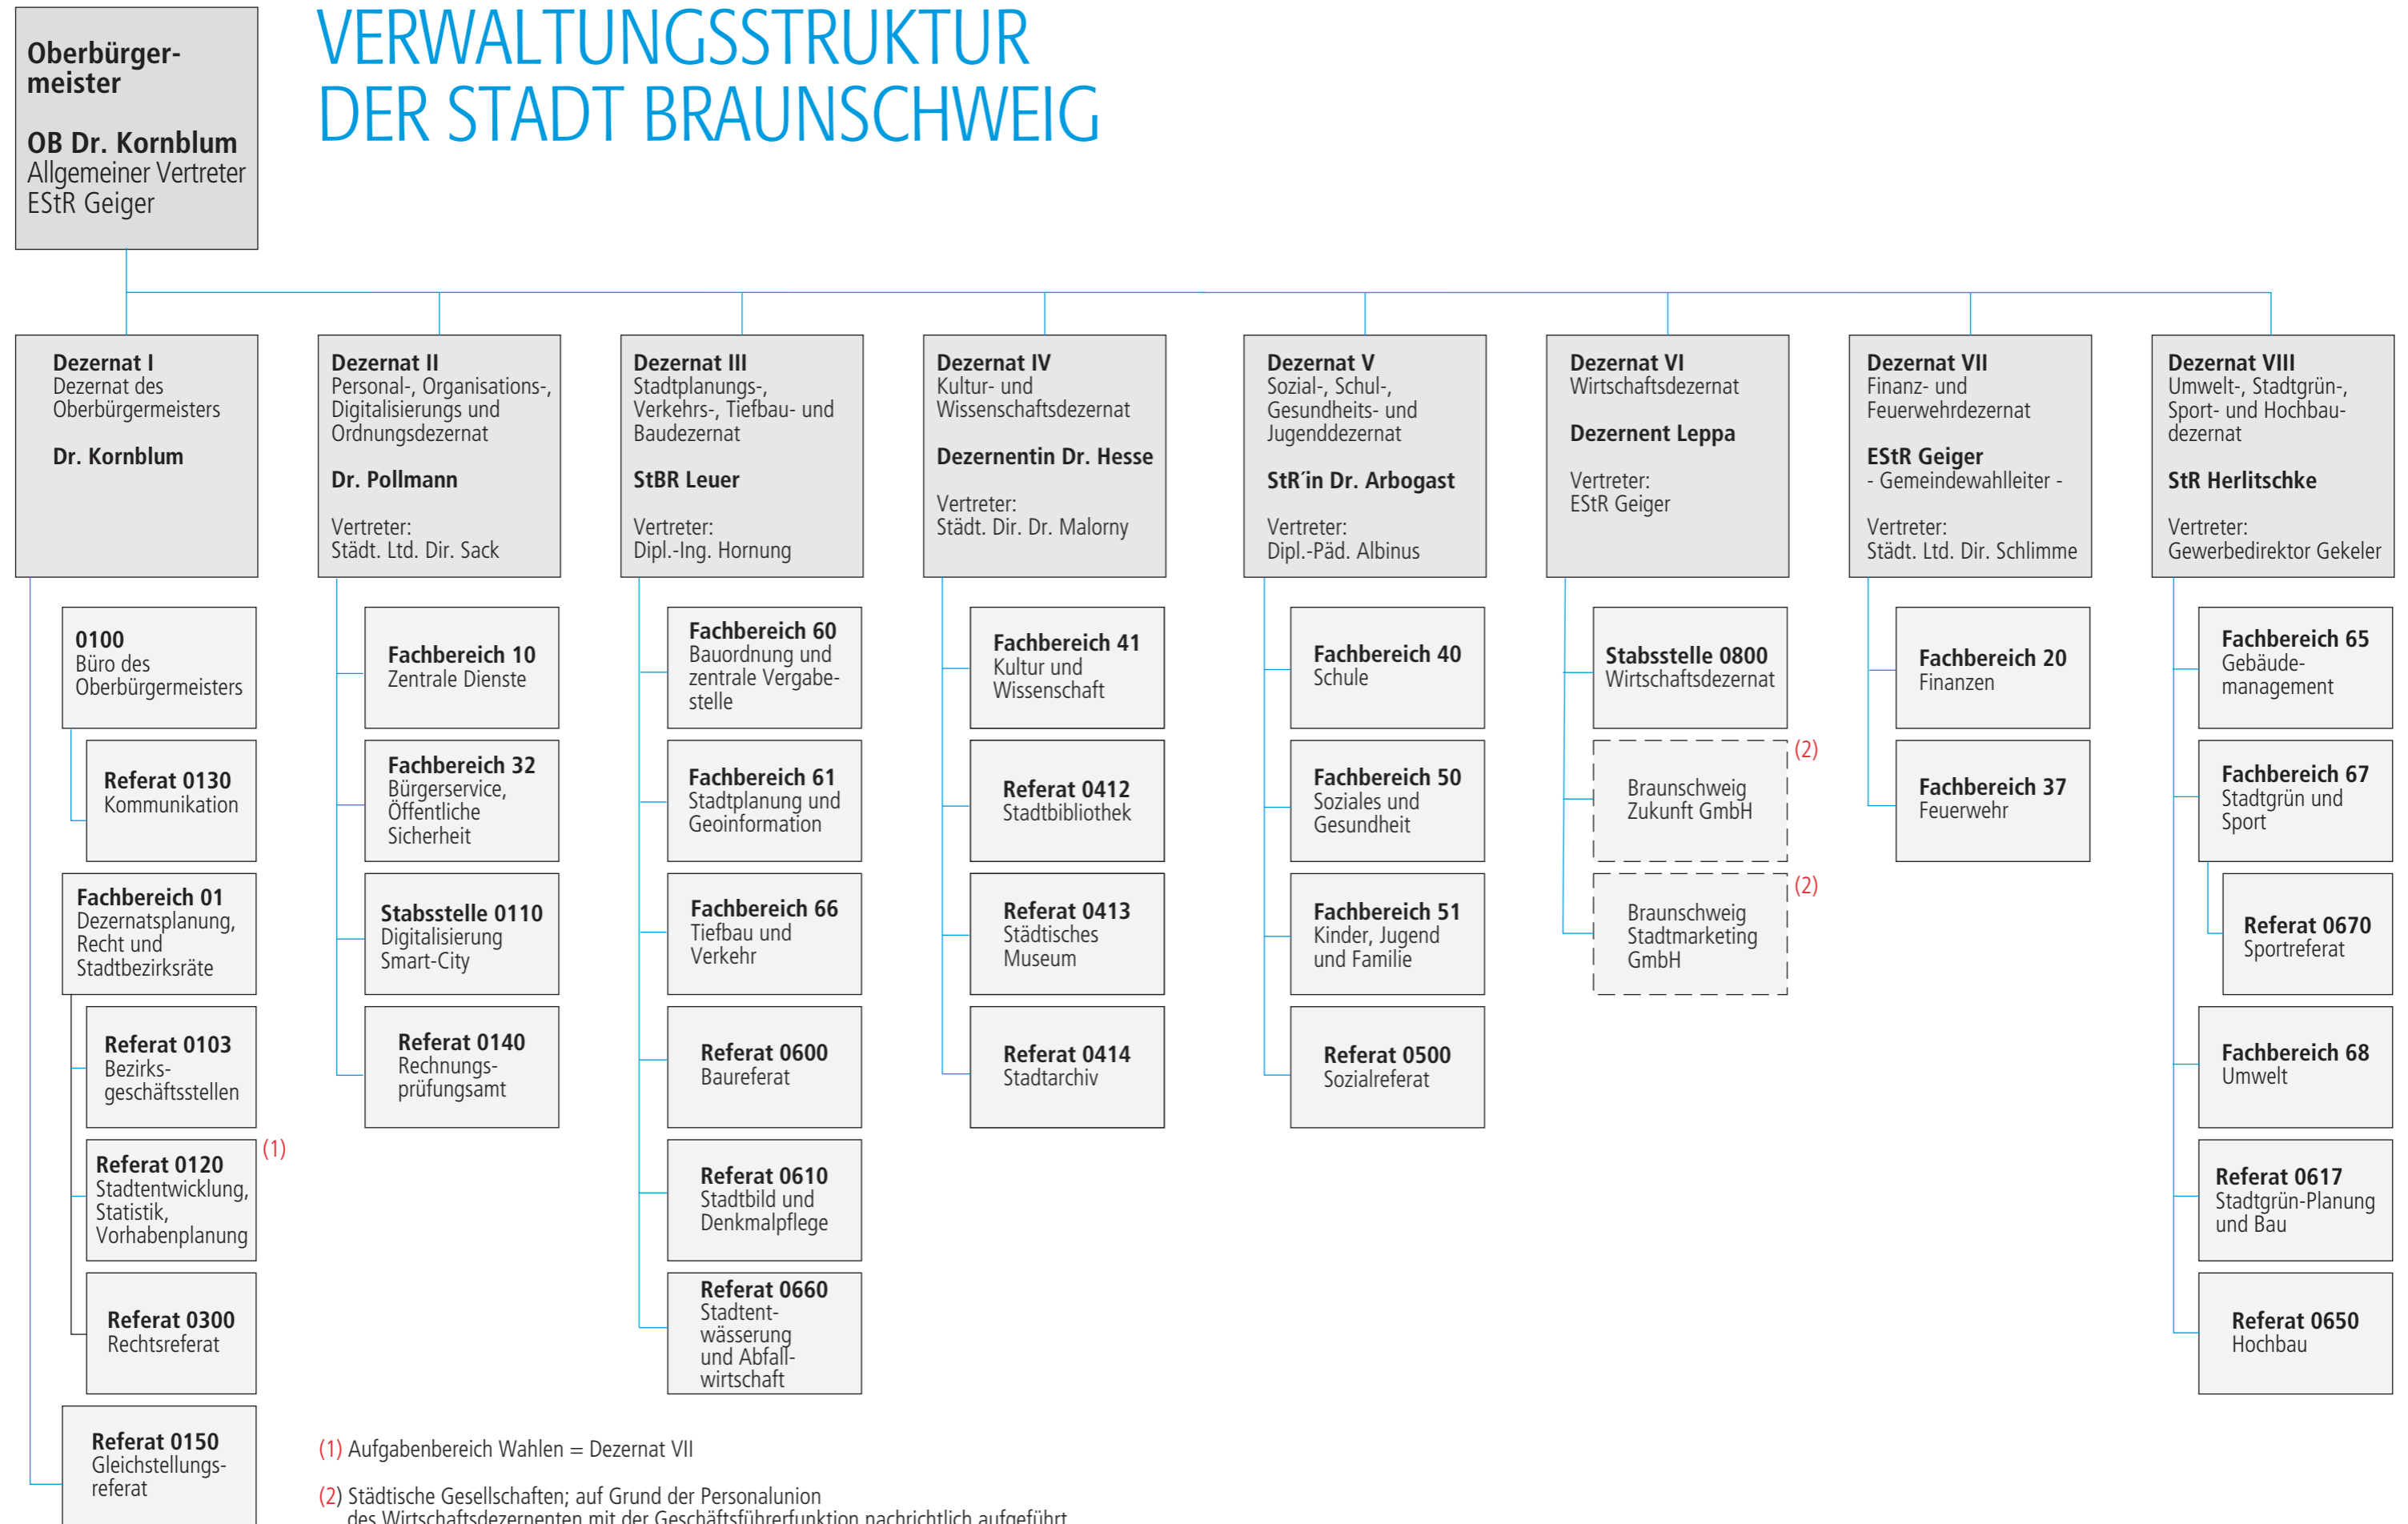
Oberbürgermeister

OB Dr. Kornblum
Allgemeiner Vertreter
EStR Geiger

VERWALTUNGSSTRUKTUR
DER STADT BRAUNSCHWEIG

Dezernat I
Dezernat des Oberbürgermeisters

Dr. Kornblum

0100
Büro des Oberbürgermeisters

Referat 0130
Kommunikation

Fachbereich 01
Dezernatsplanung, Recht und Stadtbezirksräte

Referat 0103
Bezirksgeschäftsstellen

Referat 0120
Stadtentwicklung, Statistik, Vorhabenplanung
(1)

Referat 0300
Rechtsreferat

Referat 0150
Gleichstellungsreferat

Dezernat II
Personal-, Organisations-, Digitalisierungs und Ordnungsdezernat

Dr. Pollmann

Vertreter:
Städt. Ltd. Dir. Sack

Fachbereich 10
Zentrale Dienste

Fachbereich 32
Bürgerservice, Öffentliche Sicherheit

Stabsstelle 0110
Digitalisierung Smart-City

Referat 0140
Rechnungsprüfungsamt

Dezernat III
Stadtplanungs-, Verkehrs-, Tiefbau- und Baudezernat

StBR Leuer

Vertreter:
Dipl.-Ing. Hornung

Fachbereich 60
Bauordnung und zentrale Vergabestelle

Fachbereich 61
Stadtplanung und Geoinformation

Fachbereich 66
Tiefbau und Verkehr

Referat 0600
Baureferat

Referat 0610
Stadtbild und Denkmalpflege

Referat 0660
Stadtentwässerung und Abfallwirtschaft

Dezernat IV
Kultur- und Wissenschaftsdezernat

Dezernentin Dr. Hesse

Vertreter:
Städt. Dir. Dr. Malorny

Fachbereich 41
Kultur und Wissenschaft

Referat 0412
Stadtbibliothek

Referat 0413
Städtisches Museum

Referat 0414
Stadtarchiv

Dezernat V
Sozial-, Schul-, Gesundheits- und Jugenddezernat

StR´in Dr. Arbogast

Vertreter:
Dipl.-Päd. Albinus

Fachbereich 40
Schule

Fachbereich 50
Soziales und Gesundheit

Fachbereich 51
Kinder, Jugend und Familie

Referat 0500
Sozialreferat

Dezernat VI
Wirtschaftsdezernat

Dezernent Leppa

Vertreter:
EStR Geiger

Stabsstelle 0800
Wirtschaftsdezernat

Braunschweig Zukunft GmbH
(2)

Braunschweig Stadtmarketing GmbH
(2)

Dezernat VII
Finanz- und Feuerwehrdezernat

EStR Geiger
- Gemeindewahlleiter -

Vertreter:
Städt. Ltd. Dir. Schlimme

Fachbereich 20
Finanzen

Fachbereich 37
Feuerwehr

Dezernat VIII
Umwelt-, Stadtgrün-, Sport- und Hochbaudezernat

StR Herlitschke

Vertreter:
Gewerbedirektor Gekeler

Fachbereich 65
Gebäudemanagement

Fachbereich 67
Stadtgrün und Sport

Referat 0670
Sportreferat

Fachbereich 68
Umwelt

Referat 0617
Stadtgrün-Planung und Bau

Referat 0650
Hochbau

(1) Aufgabenbereich Wahlen = Dezernat VII

(2) Städtische Gesellschaften; auf Grund der Personalunion des Wirtschaftsdezernenten mit der Geschäftsführerfunktion nachrichtlich aufgeführt